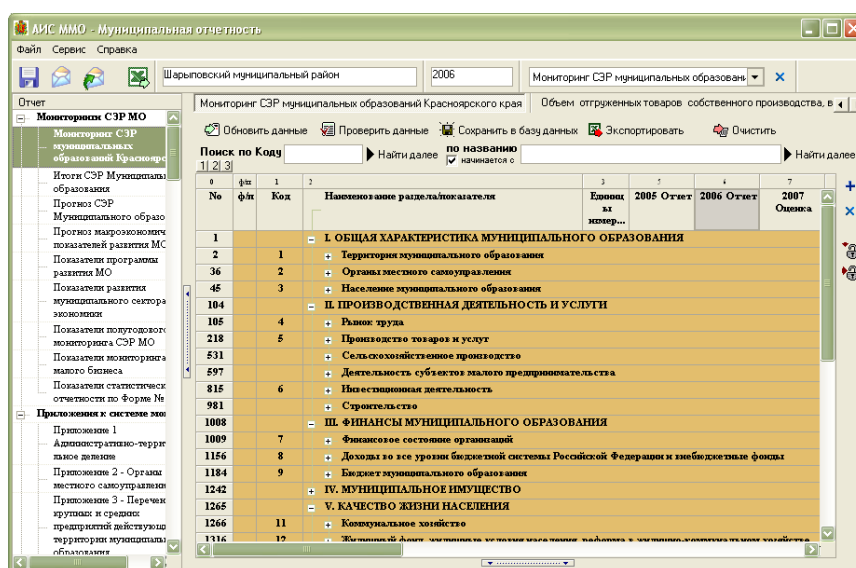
АИС ММО - Муниципальная отчетность

Файл Сервис Справка

Шарыповский муниципальный район | 2006 | Мониторинг СЭР муниципальных образовани

Отчет

Мониторинг СЭР МО
Мониторинг СЭР муниципальных образований Красноярс
Итоги СЭР Муниципальных образования
Прогноз СЭР Муниципального образо
Прогноз макроэкономич показателей развития МС
Показатели программы развития МО
Показатели развития муниципального сектора экономики
Показатели полугодового мониторинга СЭР МО
Показатели мониторинга малого бизнеса
Показатели статистическ отчетности по Форме №
Приложения к системе мон
Приложение 1 Административно-терри тальное деление
Приложение 2 - Органы местного самоуправлен
Приложение 3 - Перечен крупных и средних предприятий действующ территории муниципаль образования

Мониторинг СЭР муниципальных образований Красноярского края | Объем отгруженных товаров собственного производства, в

Обновить данные | Проверить данные | Сохранить в базу данных | Экспортировать | Очистить

Поиск по Коду | Найти далее | по названию | начинается с | Найти далее
1 2 3

| 0 | ф/п | 1 | 2 | 3 | 5 | 6 | 7 |
|---|---|---|---|---|---|---|---|
| № | ф/п | Код | Наименование раздела/показателя | Единицы измер... | 2005 Отчет | 2006 Отчет | 2007 Оценка |
| 1 | | | I. ОБЩАЯ ХАРАКТЕРИСТИКА МУНИЦИПАЛЬНОГО ОБРАЗОВАНИЯ | | | | |
| 2 | | 1 | Территория муниципального образования | | | | |
| 36 | | 2 | Органы местного самоуправления | | | | |
| 45 | | 3 | Население муниципального образования | | | | |
| 104 | | | II. ПРОИЗВОДСТВЕННАЯ ДЕЯТЕЛЬНОСТЬ И УСЛУГИ | | | | |
| 105 | | 4 | Рынок труда | | | | |
| 218 | | 5 | Производство товаров и услуг | | | | |
| 531 | | | Сельскохозяйственное производство | | | | |
| 597 | | | Деятельность субъектов малого предпринимательства | | | | |
| 815 | | 6 | Инвестиционная деятельность | | | | |
| 981 | | | Строительство | | | | |
| 1008 | | | III. ФИНАНСЫ МУНИЦИПАЛЬНОГО ОБРАЗОВАНИЯ | | | | |
| 1009 | | 7 | Финансовое состояние организаций | | | | |
| 1156 | | 8 | Доходы во все уровни бюджетной системы Российской Федерации и внебюджетные фонды | | | | |
| 1184 | | 9 | Бюджет муниципального образования | | | | |
| 1242 | | | IV. МУНИЦИПАЛЬНОЕ ИМУЩЕСТВО | | | | |
| 1265 | | | V. КАЧЕСТВО ЖИЗНИ НАСЕЛЕНИЯ | | | | |
| 1266 | | 11 | Коммунальное хозяйство | | | | |
| 1316 | | 12 | Жилищный фонд, жилищные условия населения, реформа в жилищно-коммунальном хозяйстве | | | | |